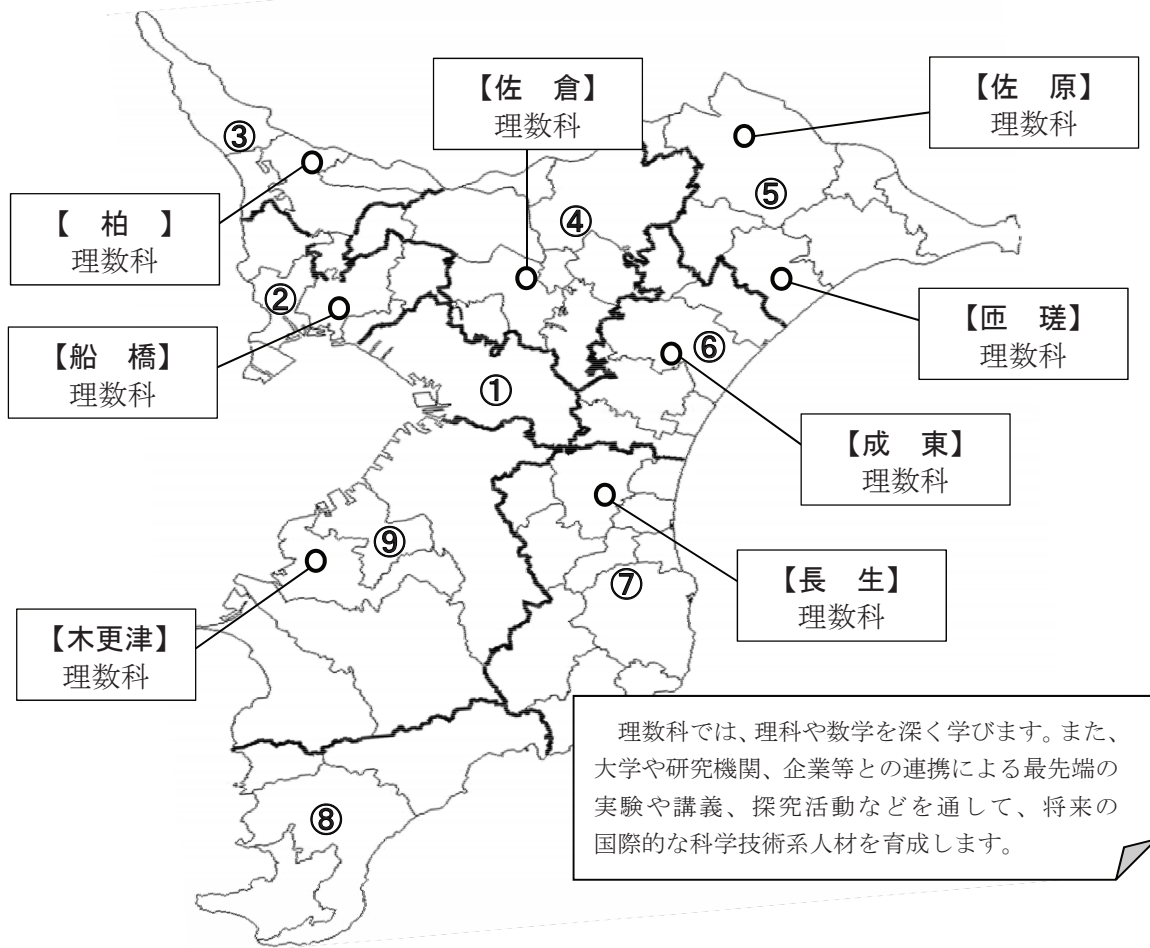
【佐　倉】
理数科

【佐　原】
理数科

③

【　柏　】
理数科

④

⑤

②

【船　橋】
理数科

【匝　瑳】
理数科

⑥

①

【成　東】
理数科

⑨

【長　生】
理数科

⑦

【木更津】
理数科

⑧

理数科では、理科や数学を深く学びます。また、大学や研究機関、企業等との連携による最先端の実験や講義、探究活動などを通して、将来の国際的な科学技術系人材を育成します。